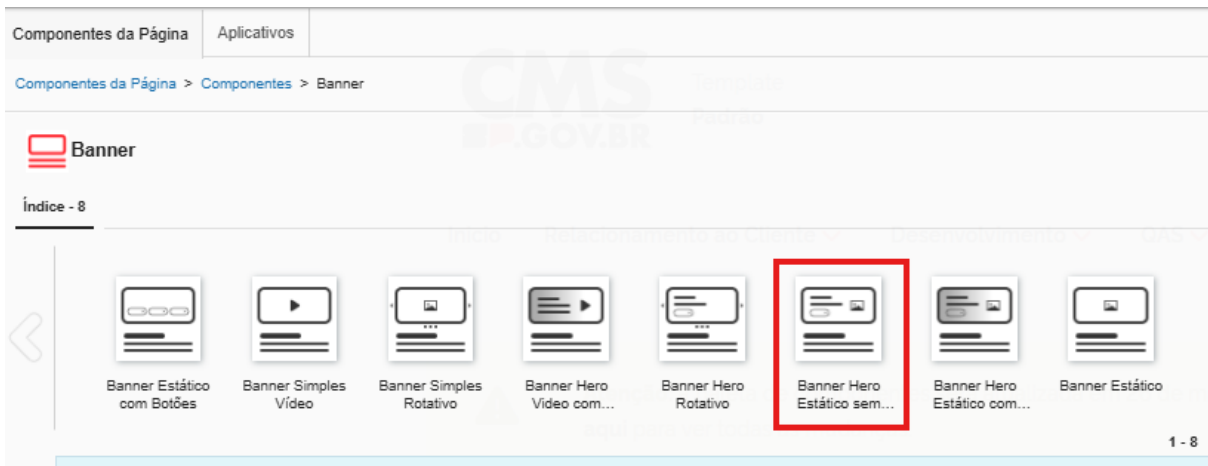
Componentes da Página | Aplicativos

Componentes da Página > Componentes > Banner

CMS .GOV.BR Template Padrão

Banner

Índice - 8

Início Relacionamento ao Cliente Desenvolvimento QAS

Banner Estático com Botões

Banner Simples Vídeo

Banner Simples Rotativo

Banner Hero Video com...

Banner Hero Rotativo

Banner Hero Estático sem...

Banner Hero Estático com...

Banner Estático

1 - 8